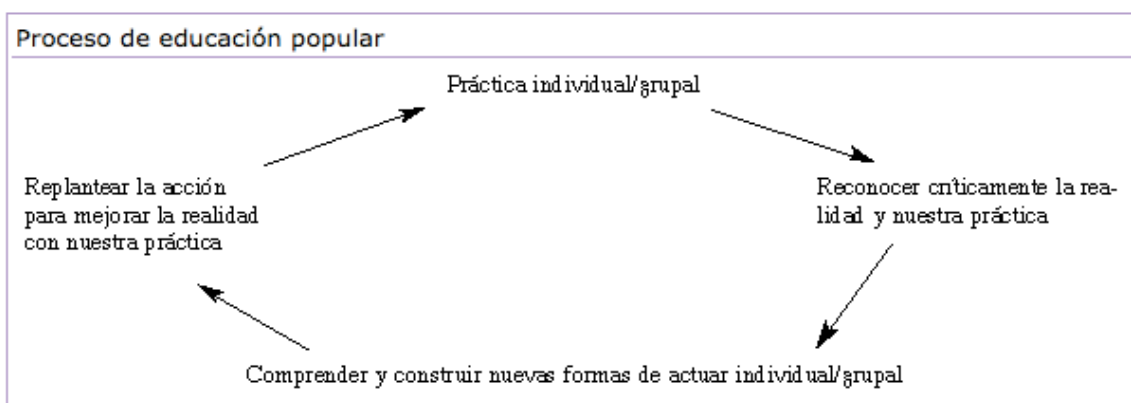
Proceso de educación popular

Práctica individual/grupal

Reconocer críticamente la realidad y nuestra práctica

Comprender y construir nuevas formas de actuar individual/grupal

Replantear la acción para mejorar la realidad con nuestra práctica